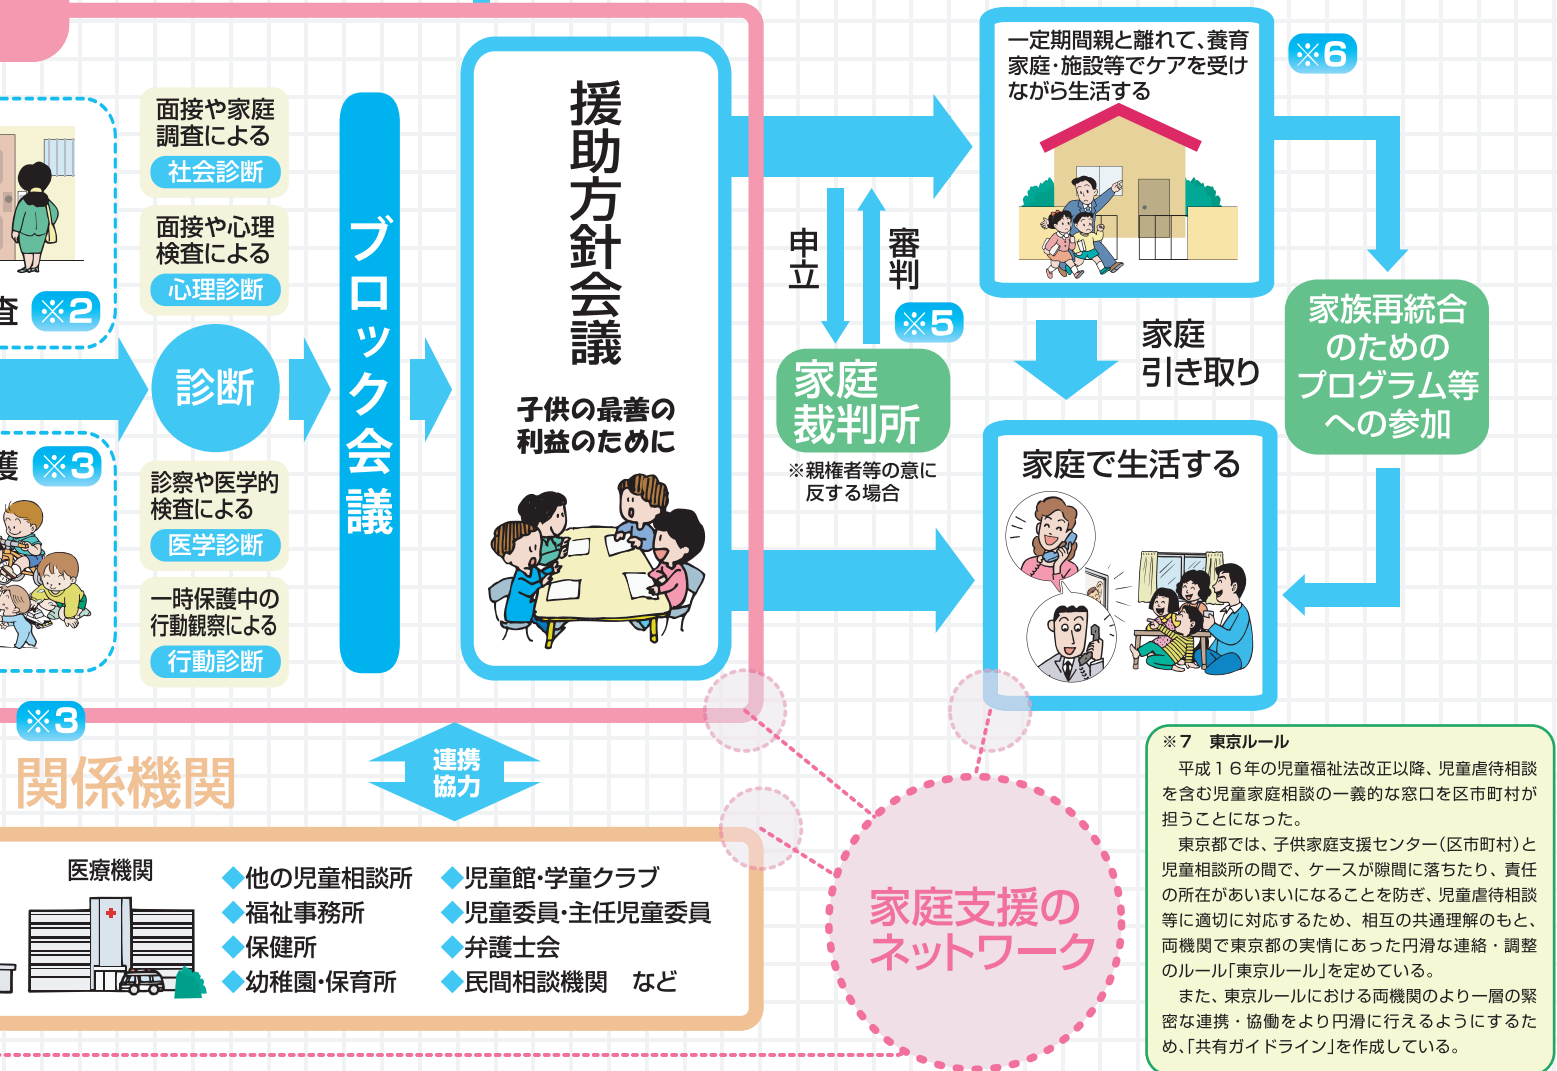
査 ※2

護 ※3

面接や家庭調査による
社会診断

面接や心理検査による
心理診断

診断

診察や医学的検査による
医学診断

一時保護中の行動観察による
行動診断

ブロック会議

援助方針会議

子供の最善の利益のために

申立

審判

※5

家庭裁判所

※親権者等の意に反する場合

一定期間親と離れて、養育家庭・施設等でケアを受けながら生活する

※6

家庭引き取り

家族再統合のためのプログラム等への参加

家庭で生活する

※3

関係機関

連携協力

医療機関

◆他の児童相談所
◆福祉事務所
◆保健所
◆幼稚園・保育所

◆児童館・学童クラブ
◆児童委員・主任児童委員
◆弁護士会
◆民間相談機関　など

家庭支援のネットワーク

※7　東京ルール
平成16年の児童福祉法改正以降、児童虐待相談を含む児童家庭相談の一義的な窓口を区市町村が担うことになった。
東京都では、子供家庭支援センター(区市町村)と児童相談所の間で、ケースが隙間に落ちたり、責任の所在があいまいになることを防ぎ、児童虐待相談等に適切に対応するため、相互の共通理解のもと、両機関で東京都の実情にあった円滑な連絡・調整のルール「東京ルール」を定めている。
また、東京ルールにおける両機関のより一層の緊密な連携・協働をより円滑に行えるようにするため、「共有ガイドライン」を作成している。